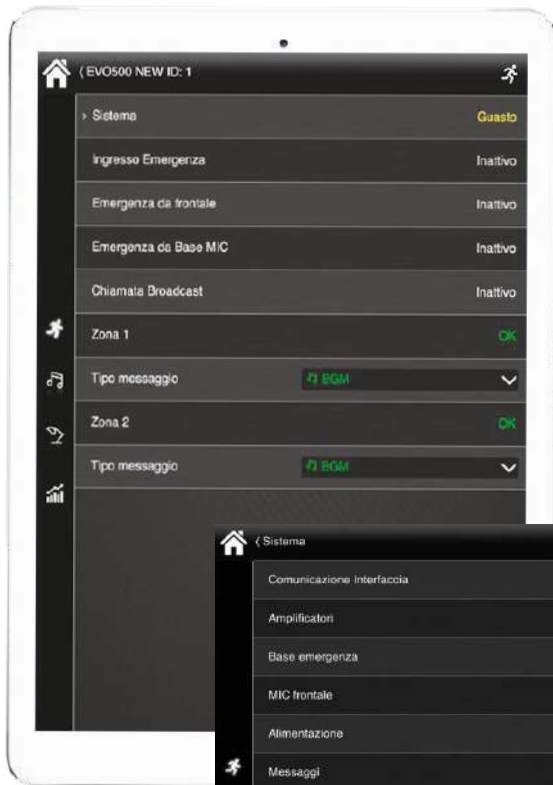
⟨ EVO500 NEW ID: 1

› Sistema Guasto

Ingresso Emergenza Inattivo

Emergenza da frontale Inattivo

Emergenza da Base MIC Inattivo

Chiamata Broadcast Inattivo

Zona 1 OK

Tipo messaggio BGM

Zona 2 OK

Tipo messaggio BGM

⟨ Sistema

Comunicazione Interfaccia

Amplificatori

Base emergenza

MIC frontale

Alimentazione

Messaggi